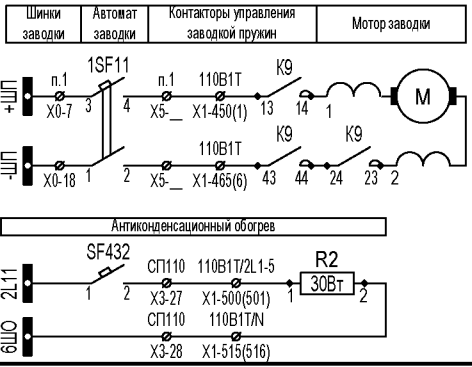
| Шинки заводки | Автомат заводки | Контакторы управления заводкой пружин | Мотор заводки |
|---|---|---|---|

+ШП
п.1
X0-7
1SF11
3
4
п.1
X5-_
110В1Т
X1-450(1)
K9
13
14
1
M

-ШП
X0-18
1
2
X5-_
110В1Т
X1-465(6)
K9
43
44
24
K9
23
2

Антиконденсационный обогрев

2L11
SF432
1
2
СП110
X3-27
110В1Т/2L1-5
X1-500(501)
1
R2
30Вт
2

6ШО
СП110
X3-28
110В1Т/N
X1-515(516)